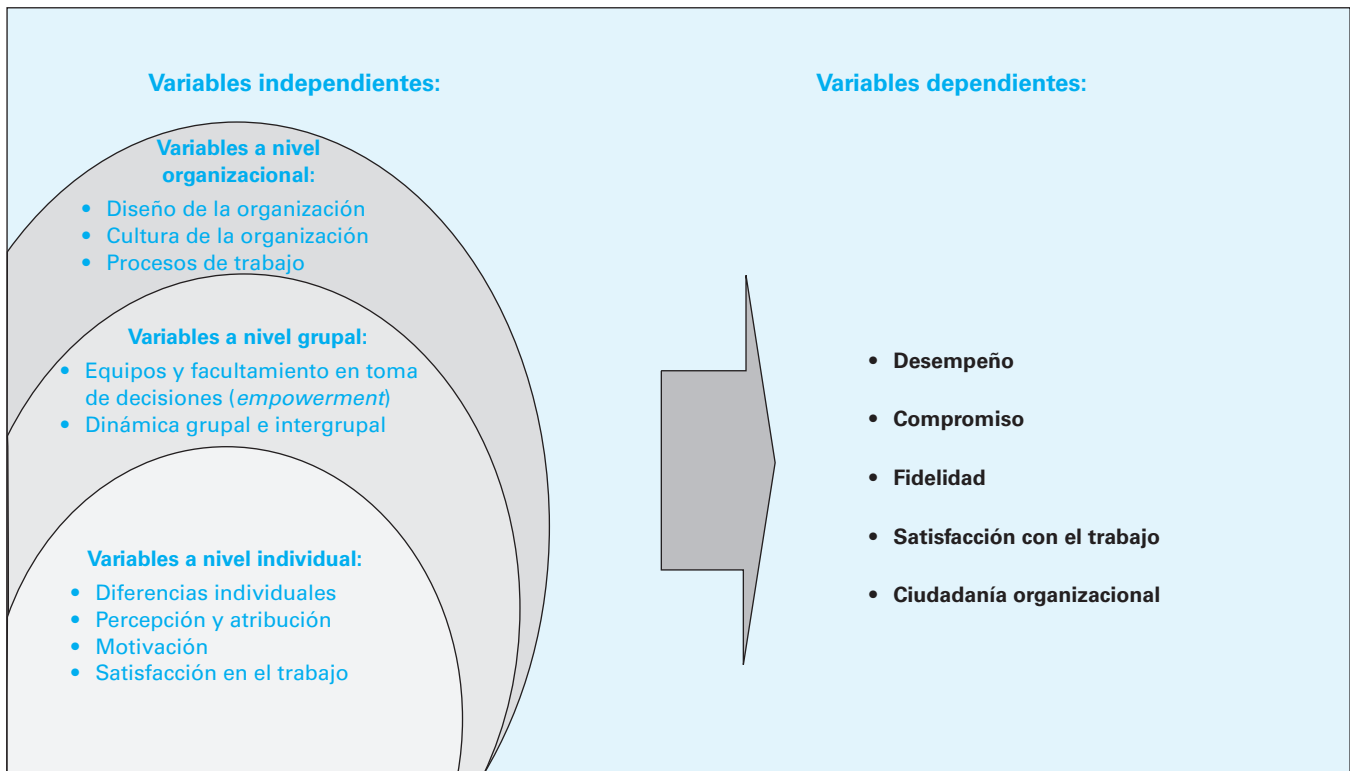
Variables independientes:

Variables dependientes:

Variables a nivel organizacional:
• Diseño de la organización
• Cultura de la organización
• Procesos de trabajo

Variables a nivel grupal:
• Equipos y facultamiento en toma de decisiones (*empowerment*)
• Dinámica grupal e intergrupal

Variables a nivel individual:
• Diferencias individuales
• Percepción y atribución
• Motivación
• Satisfacción en el trabajo

• Desempeño
• Compromiso
• Fidelidad
• Satisfacción con el trabajo
• Ciudadanía organizacional